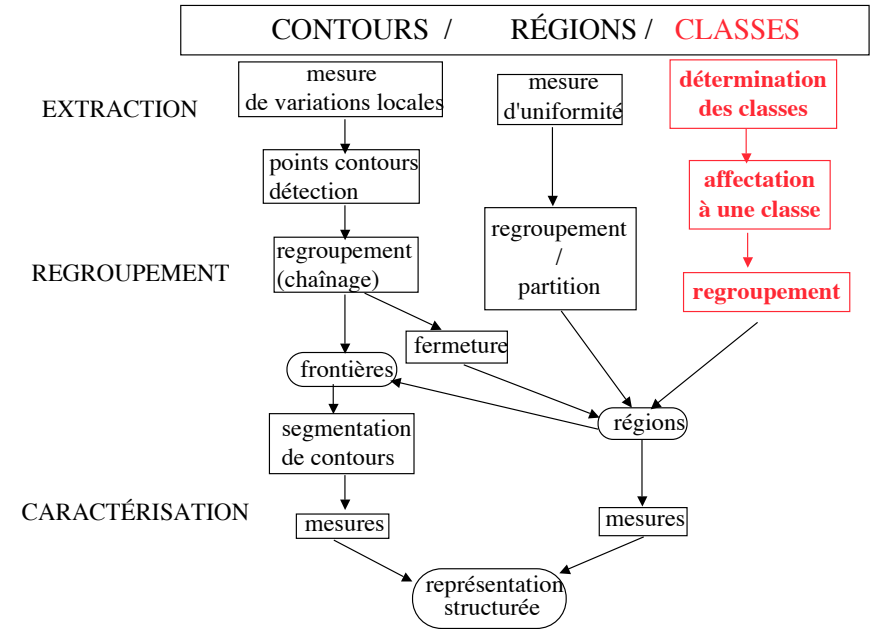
CONTOURS / RÉGIONS / CLASSES

EXTRACTION

mesure de variations locales

mesure d'uniformité

détermination des classes

points contours détection

affectation à une classe

REGROUPEMENT

regroupement (chaînage)

regroupement / partition

regroupement

fermeture

frontières

régions

segmentation de contours

CARACTÉRISATION

mesures

mesures

représentation structurée